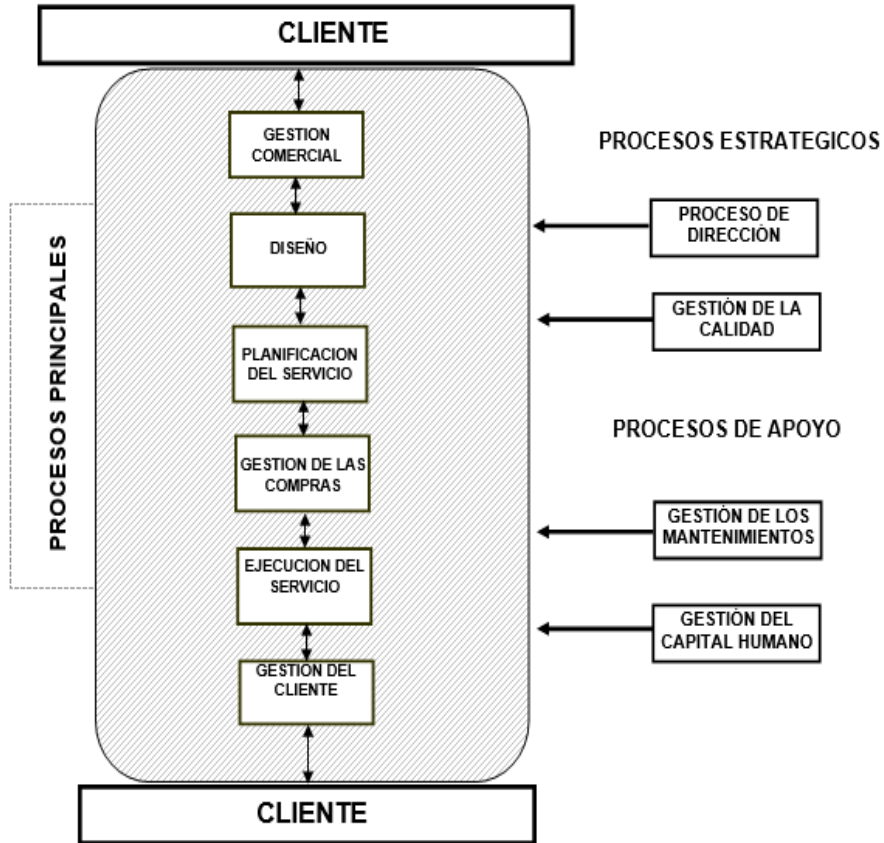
CLIENTE

GESTION COMERCIAL

DISEÑO

PLANIFICACION DEL SERVICIO

GESTION DE LAS COMPRAS

EJECUCION DEL SERVICIO

GESTION DEL CLIENTE

CLIENTE

PROCESOS PRINCIPALES

PROCESOS ESTRATEGICOS

PROCESO DE DIRECCIÓN

GESTIÓN DE LA CALIDAD

PROCESOS DE APOYO

GESTIÓN DE LOS MANTENIMIENTOS

GESTIÓN DEL CAPITAL HUMANO